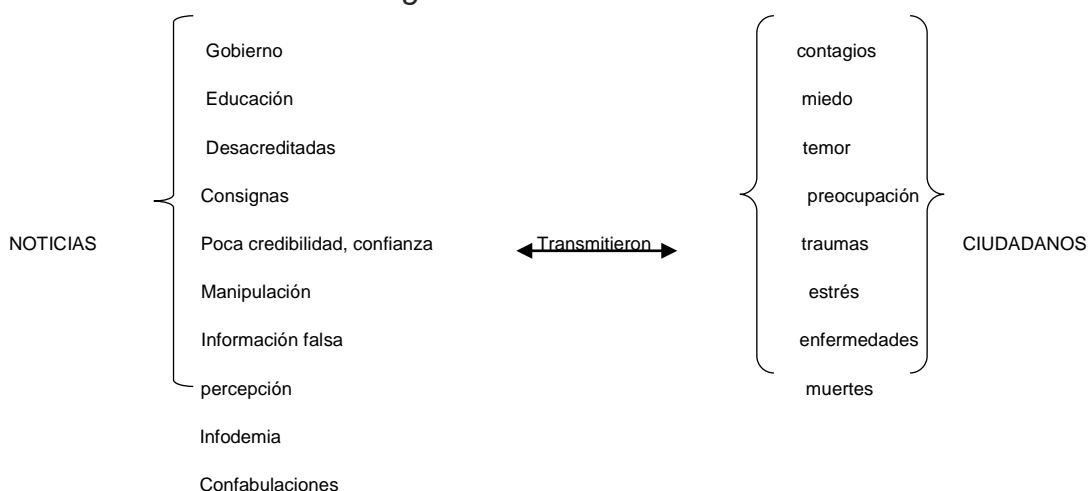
NOTICIAS

Gobierno
Educación
Desacreditadas
Consignas
Poca credibilidad, confianza
Manipulación
Información falsa
percepción
Infodemia
Confabulaciones

Transmitieron

contagios
miedo
temor
preocupación
traumas
estrés
enfermedades
muertes

CIUDADANOS